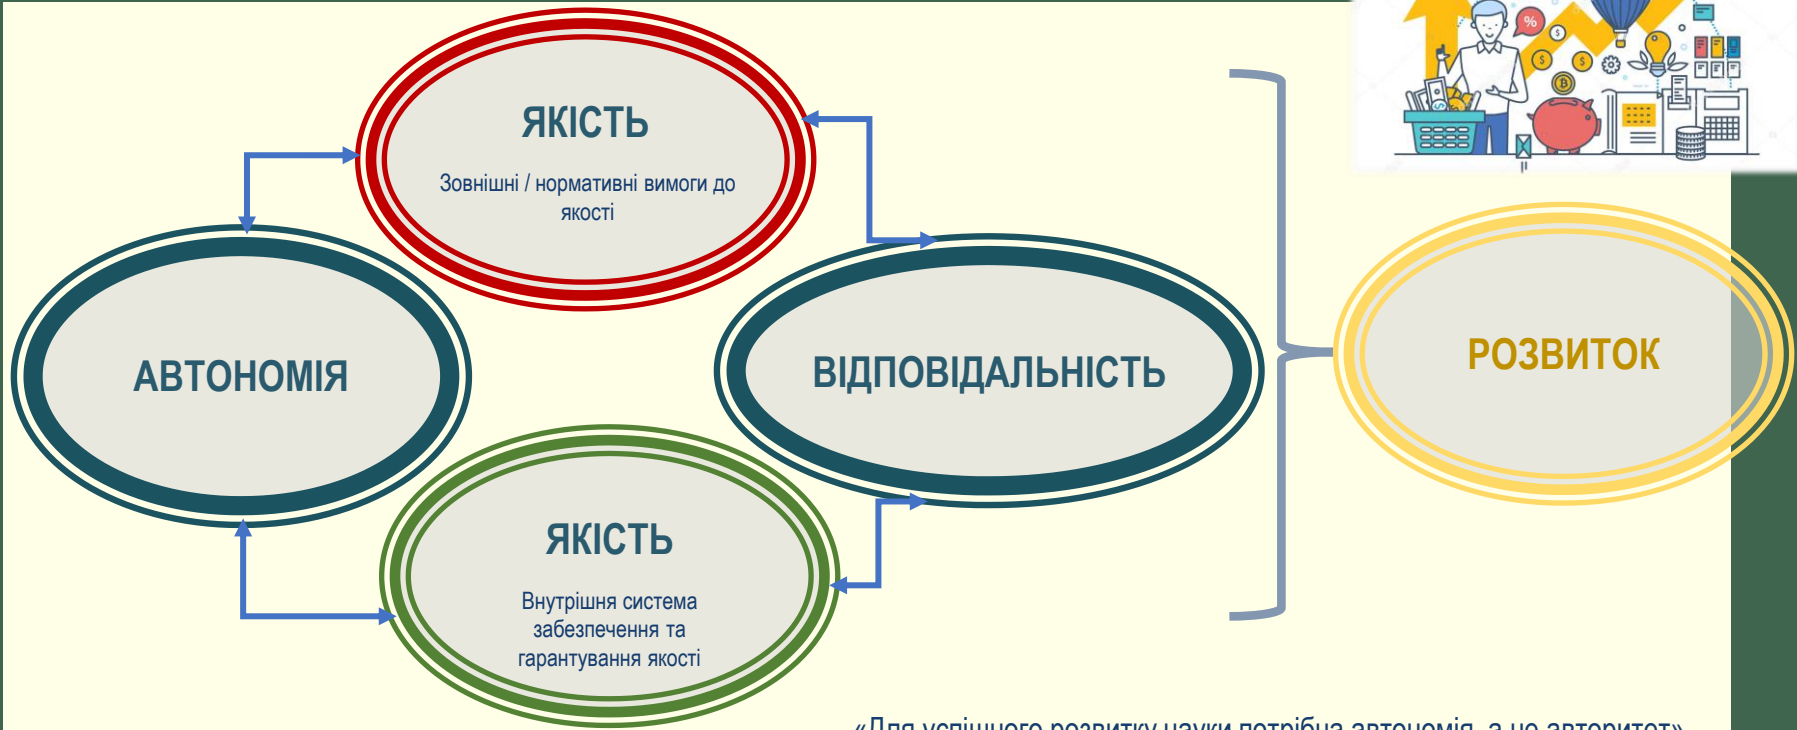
ЯКІСТЬ

Зовнішні / нормативні вимоги до якості

АВТОНОМІЯ

ВІДПОВІДАЛЬНІСТЬ

РОЗВИТОК

ЯКІСТЬ

Внутрішня система забезпечення та гарантування якості

«Для успішного розвитку науки потрібна автономія, а не авторитет»